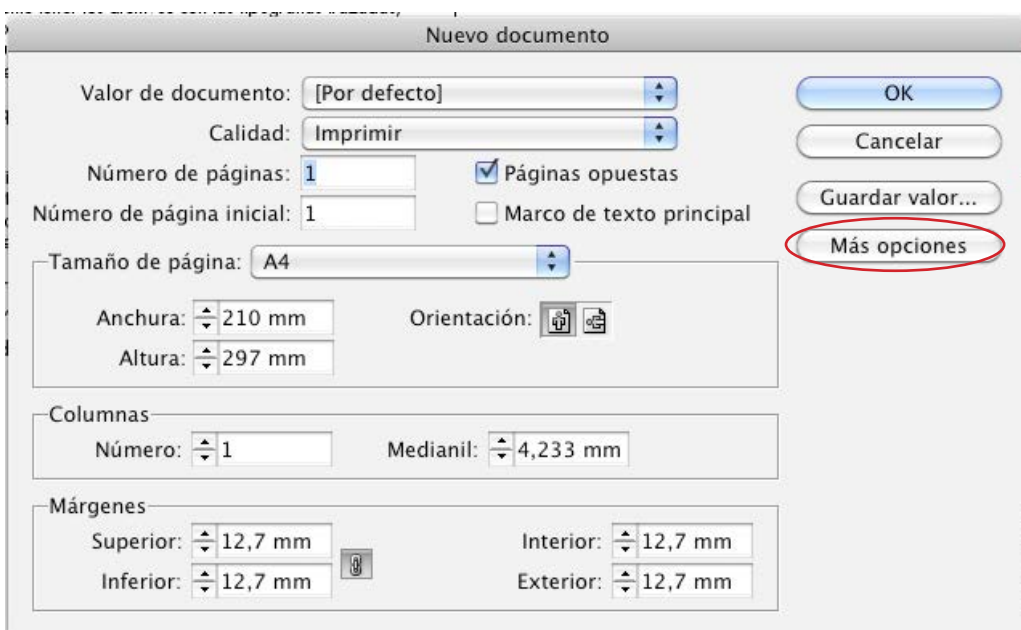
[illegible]

Nuevo documento

Valor de documento: [Por defecto]
Calidad: Imprimir
Número de páginas: 1
Páginas opuestas
Número de página inicial: 1
Marco de texto principal

OK
Cancelar
Guardar valor...
Más opciones

Tamaño de página: A4
Anchura: 210 mm
Altura: 297 mm
Orientación:

Columnas
Número: 1
Medianil: 4,233 mm

Márgenes
Superior: 12,7 mm
Inferior: 12,7 mm
Interior: 12,7 mm
Exterior: 12,7 mm